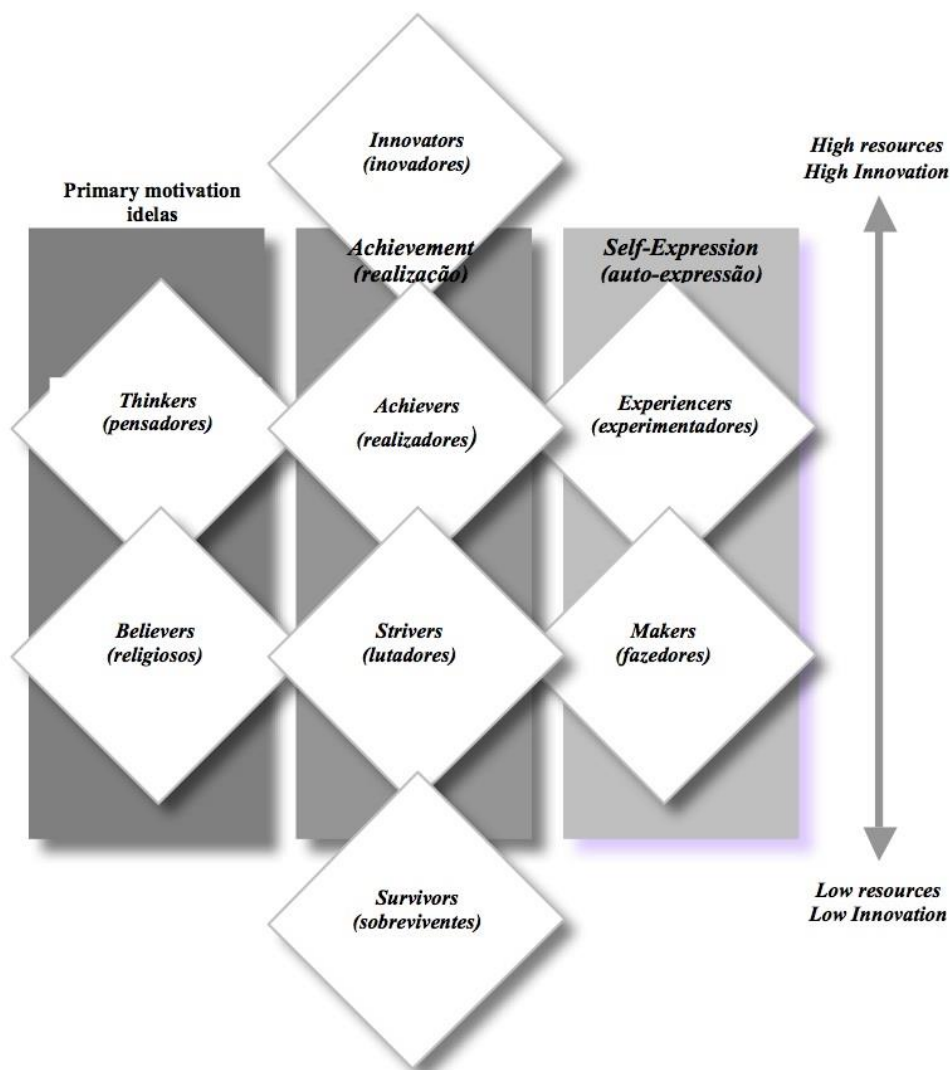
Innovators
(inovadores)

High resources
High Innovation

Primary motivation
idelas

Achievement
(realização)

Self-Expression
(auto-expressão)

Thinkers
(pensadores)

Achievers
(realizadores)

Experiencers
(experimentadores)

Believers
(religiosos)

Strivers
(lutadores)

Makers
(fazedores)

Survivors
(sobreviventes)

Low resources
Low Innovation